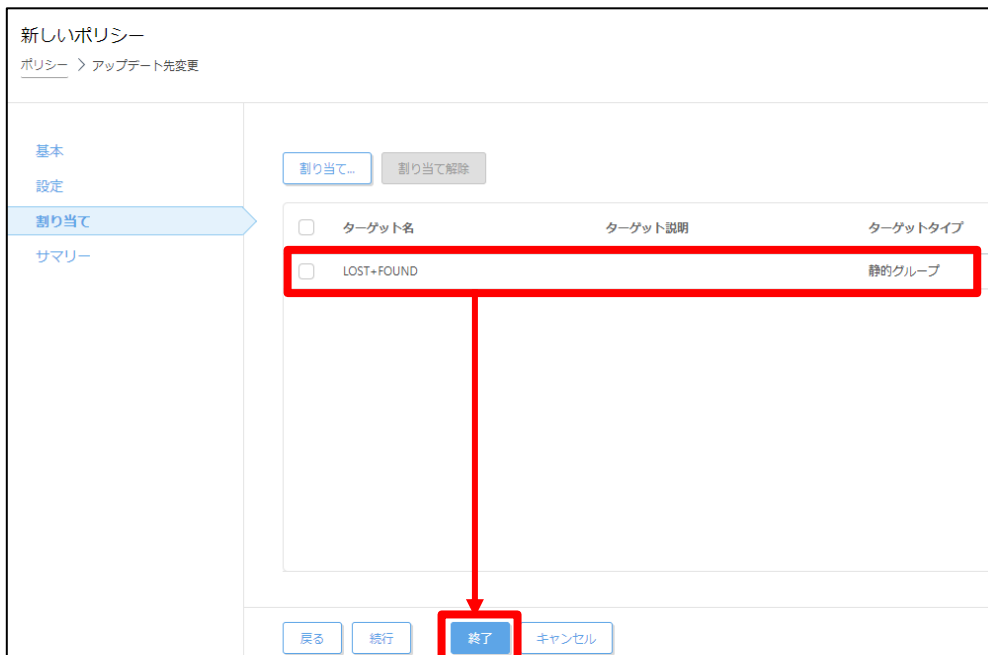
新しいポリシー

ポリシー > アップデート先変更

基本
設定
割り当て
サマリー

割り当て... 割り当て解除

| | ターゲット名 | ターゲット説明 | ターゲットタイプ |
|---|---|---|---|
| | LOST+FOUND | | 静的グループ |

戻る 続行 終了 キャンセル